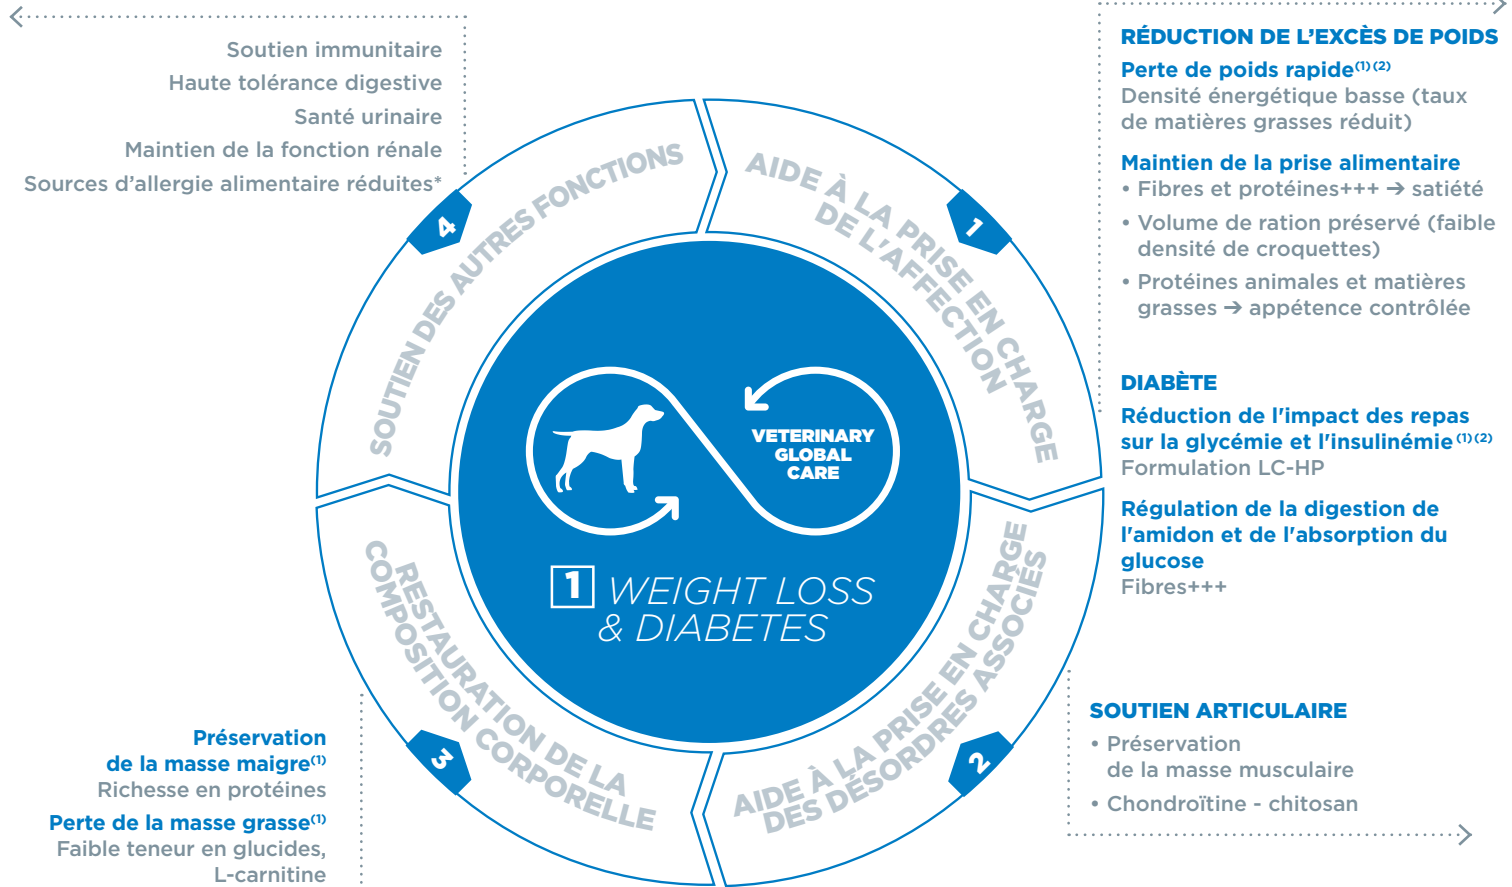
Soutien immunitaire
Haute tolérance digestive
Santé urinaire
Maintien de la fonction rénale
Sources d'allergie alimentaire réduites*

RÉDUCTION DE L'EXCÈS DE POIDS
Perte de poids rapide$^{(1)(2)}$
Densité énergétique basse (taux de matières grasses réduit)

Maintien de la prise alimentaire
• Fibres et protéines+++ ➔ satiété
• Volume de ration préservé (faible densité de croquettes)
• Protéines animales et matières grasses ➔ appétence contrôlée

DIABÈTE
Réduction de l'impact des repas sur la glycémie et l'insulinémie$^{(1)(2)}$
Formulation LC-HP

Régulation de la digestion de l'amidon et de l'absorption du glucose
Fibres+++

4 SOUTIEN DES AUTRES FONCTIONS
1 AIDE À LA PRISE EN CHARGE DE L'AFFECTION
2 AIDE À LA PRISE EN CHARGE DES DÉSORDRES ASSOCIÉS
3 RESTAURATION DE LA COMPOSITION CORPORELLE

VETERINARY GLOBAL CARE
1 WEIGHT LOSS & DIABETES

SOUTIEN ARTICULAIRE
• Préservation de la masse musculaire
• Chondroïtine - chitosan

Préservation de la masse maigre$^{(1)}$
Richesse en protéines
Perte de la masse grasse$^{(1)}$
Faible teneur en glucides, L-carnitine